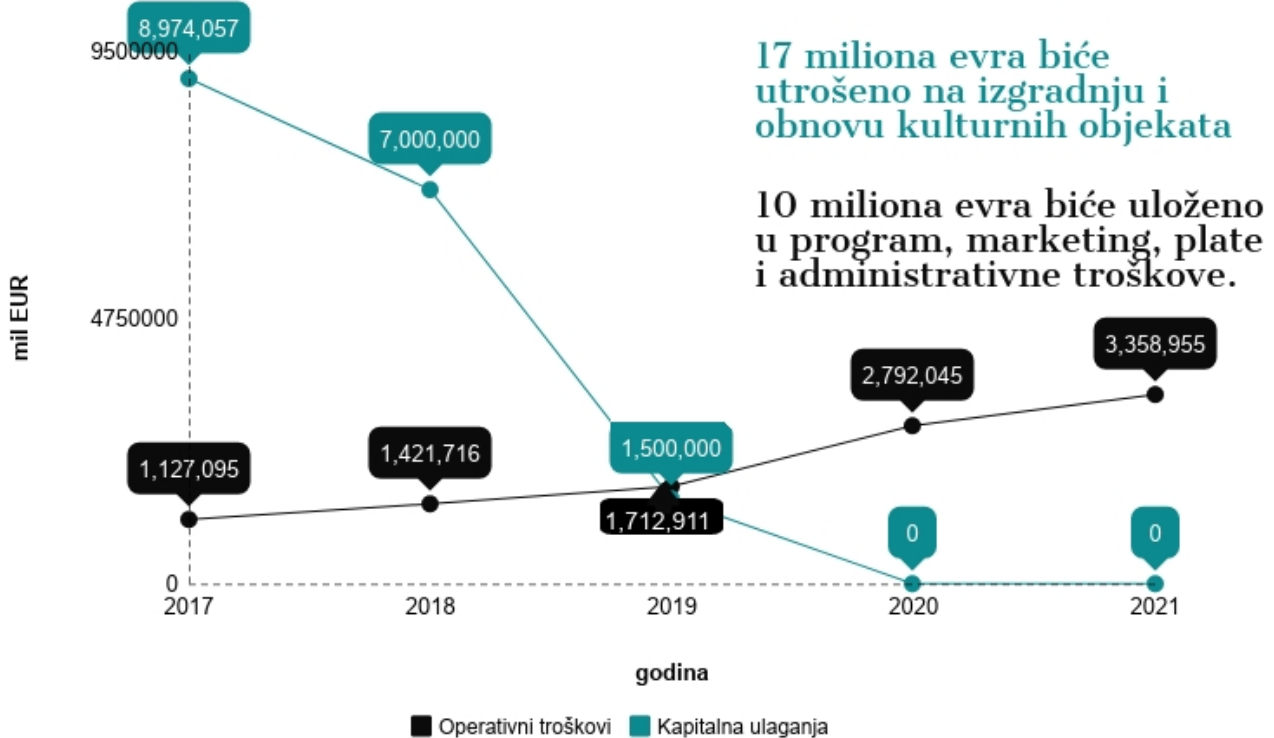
17 miliona evra biće utrošeno na izgradnju i obnovu kulturnih objekata

10 miliona evra biće uloženo u program, marketing, plate i administrativne troškove.

mil EUR

9500000
4750000
0

8,974,057
7,000,000
1,500,000
0
0

1,127,095
1,421,716
1,712,911
2,792,045
3,358,955

2017
2018
2019
2020
2021

godina

Operativni troškovi
Kapitalna ulaganja